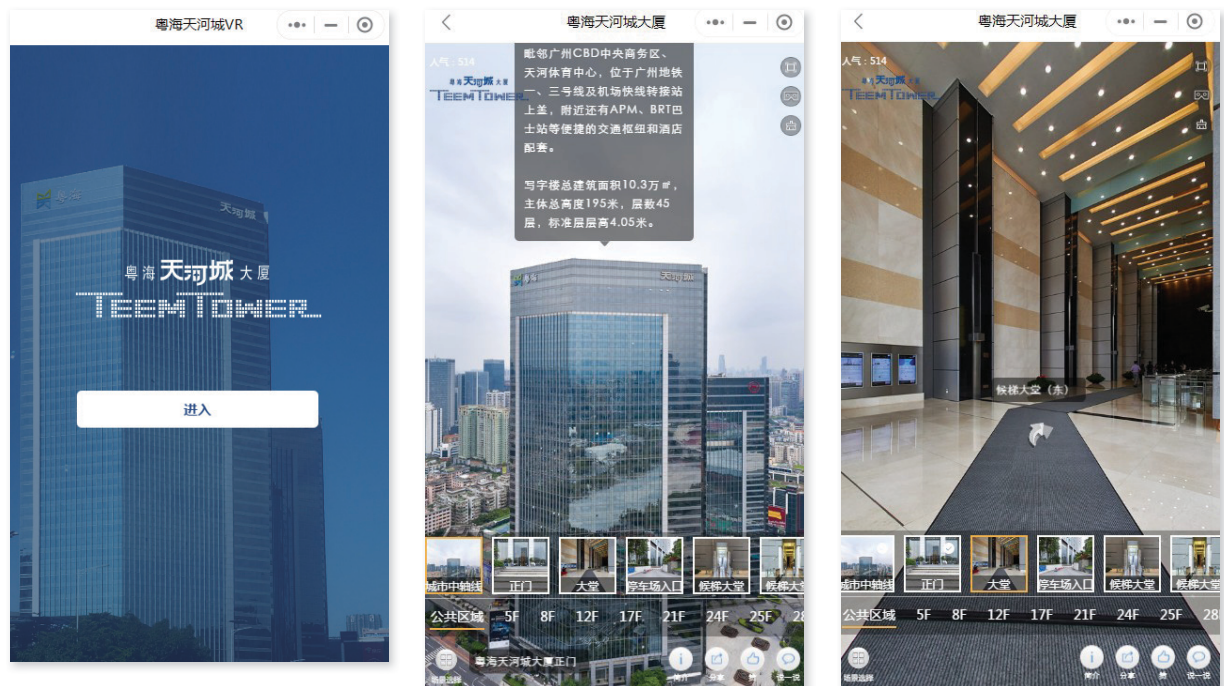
粤海天河城VR

粤海 天河城 大厦
TEEMTOWER

进入

粤海天河城大厦

人气：514

粤海天河城大厦
TEEMTOWER

毗邻广州CBD中央商务区、天河体育中心，位于广州地铁一、三号线及机场快线转接站上盖，附近还有APM、BRT巴士站等便捷的交通枢纽和酒店配套。

写字楼总建筑面积10.3万㎡，主体总高度195米，层数45层，标准层层高4.05米。

天河城

城市中轴线 正门 大堂 停车场入口 候梯大堂 候梯大堂

公共区域 5F 8F 12F 17F 21F 24F 25F 28

场景选择 粤海天河城大厦正门 简介 分享 赞 说一说

粤海天河城大厦

人气：514

粤海天河城大厦
TEEMTOWER

候梯大堂（东）

城市中轴线 正门 大堂 停车场入口 候梯大堂 候梯大堂

公共区域 5F 8F 12F 17F 21F 24F 25F 28

场景选择 简介 分享 赞 说一说